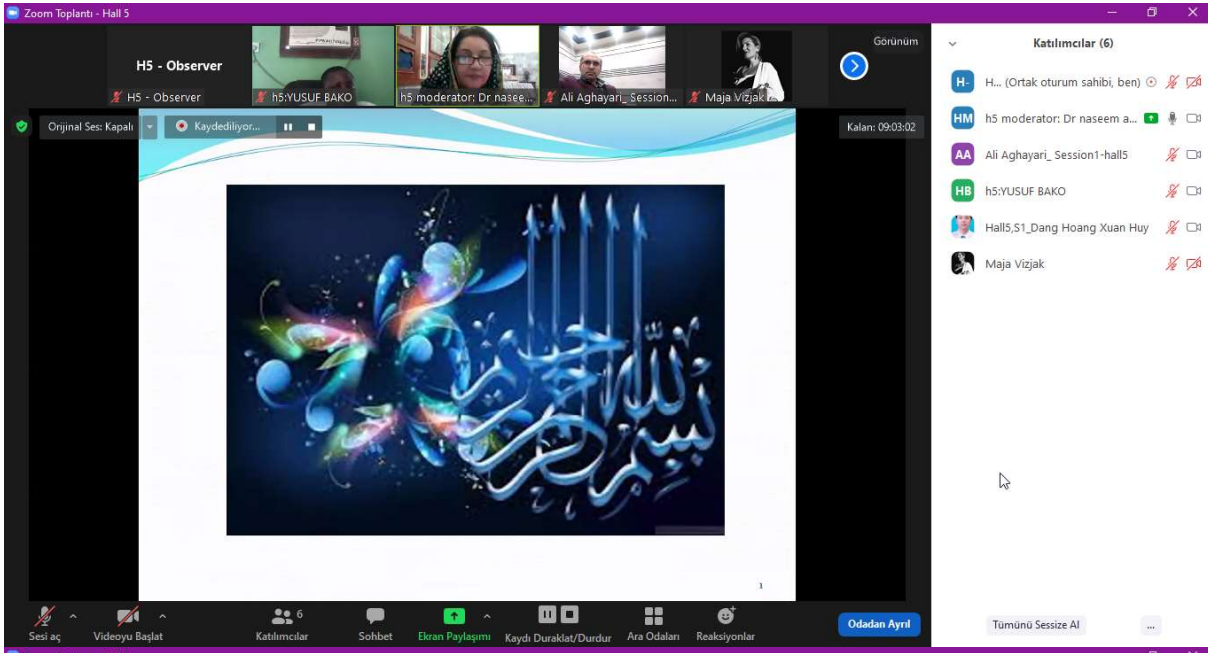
Zoom Toplantı - Hall 5

H5 - Observer

H5 - Observer

h5:YUSUF BAKO

h5 moderator: Dr nasee...

Ali Aghayari_ Session...

Maja Vizjak

Görünüm

Orijinal Ses: Kapalı

Kaydediliyor...

Kalan: 09:03:02

بسم الله الرحمن الرحيم

1

Katılımcılar (6)

H- H... (Ortak oturum sahibi, ben)

HM h5 moderator: Dr naseem a...

AA Ali Aghayari_ Session1-hall5

HB h5:YUSUF BAKO

Hall5,S1_Dang Hoang Xuan Huy

Maja Vizjak

Sesi aç

Videoyu Başlat

6

Katılımcılar

Sohbet

Ekran Paylaşımı

Kaydı Duraklat/Durdur

Ara Odaları

Reaksiyonlar

Odadan Ayrıl

Tümünü Sessize Al

...